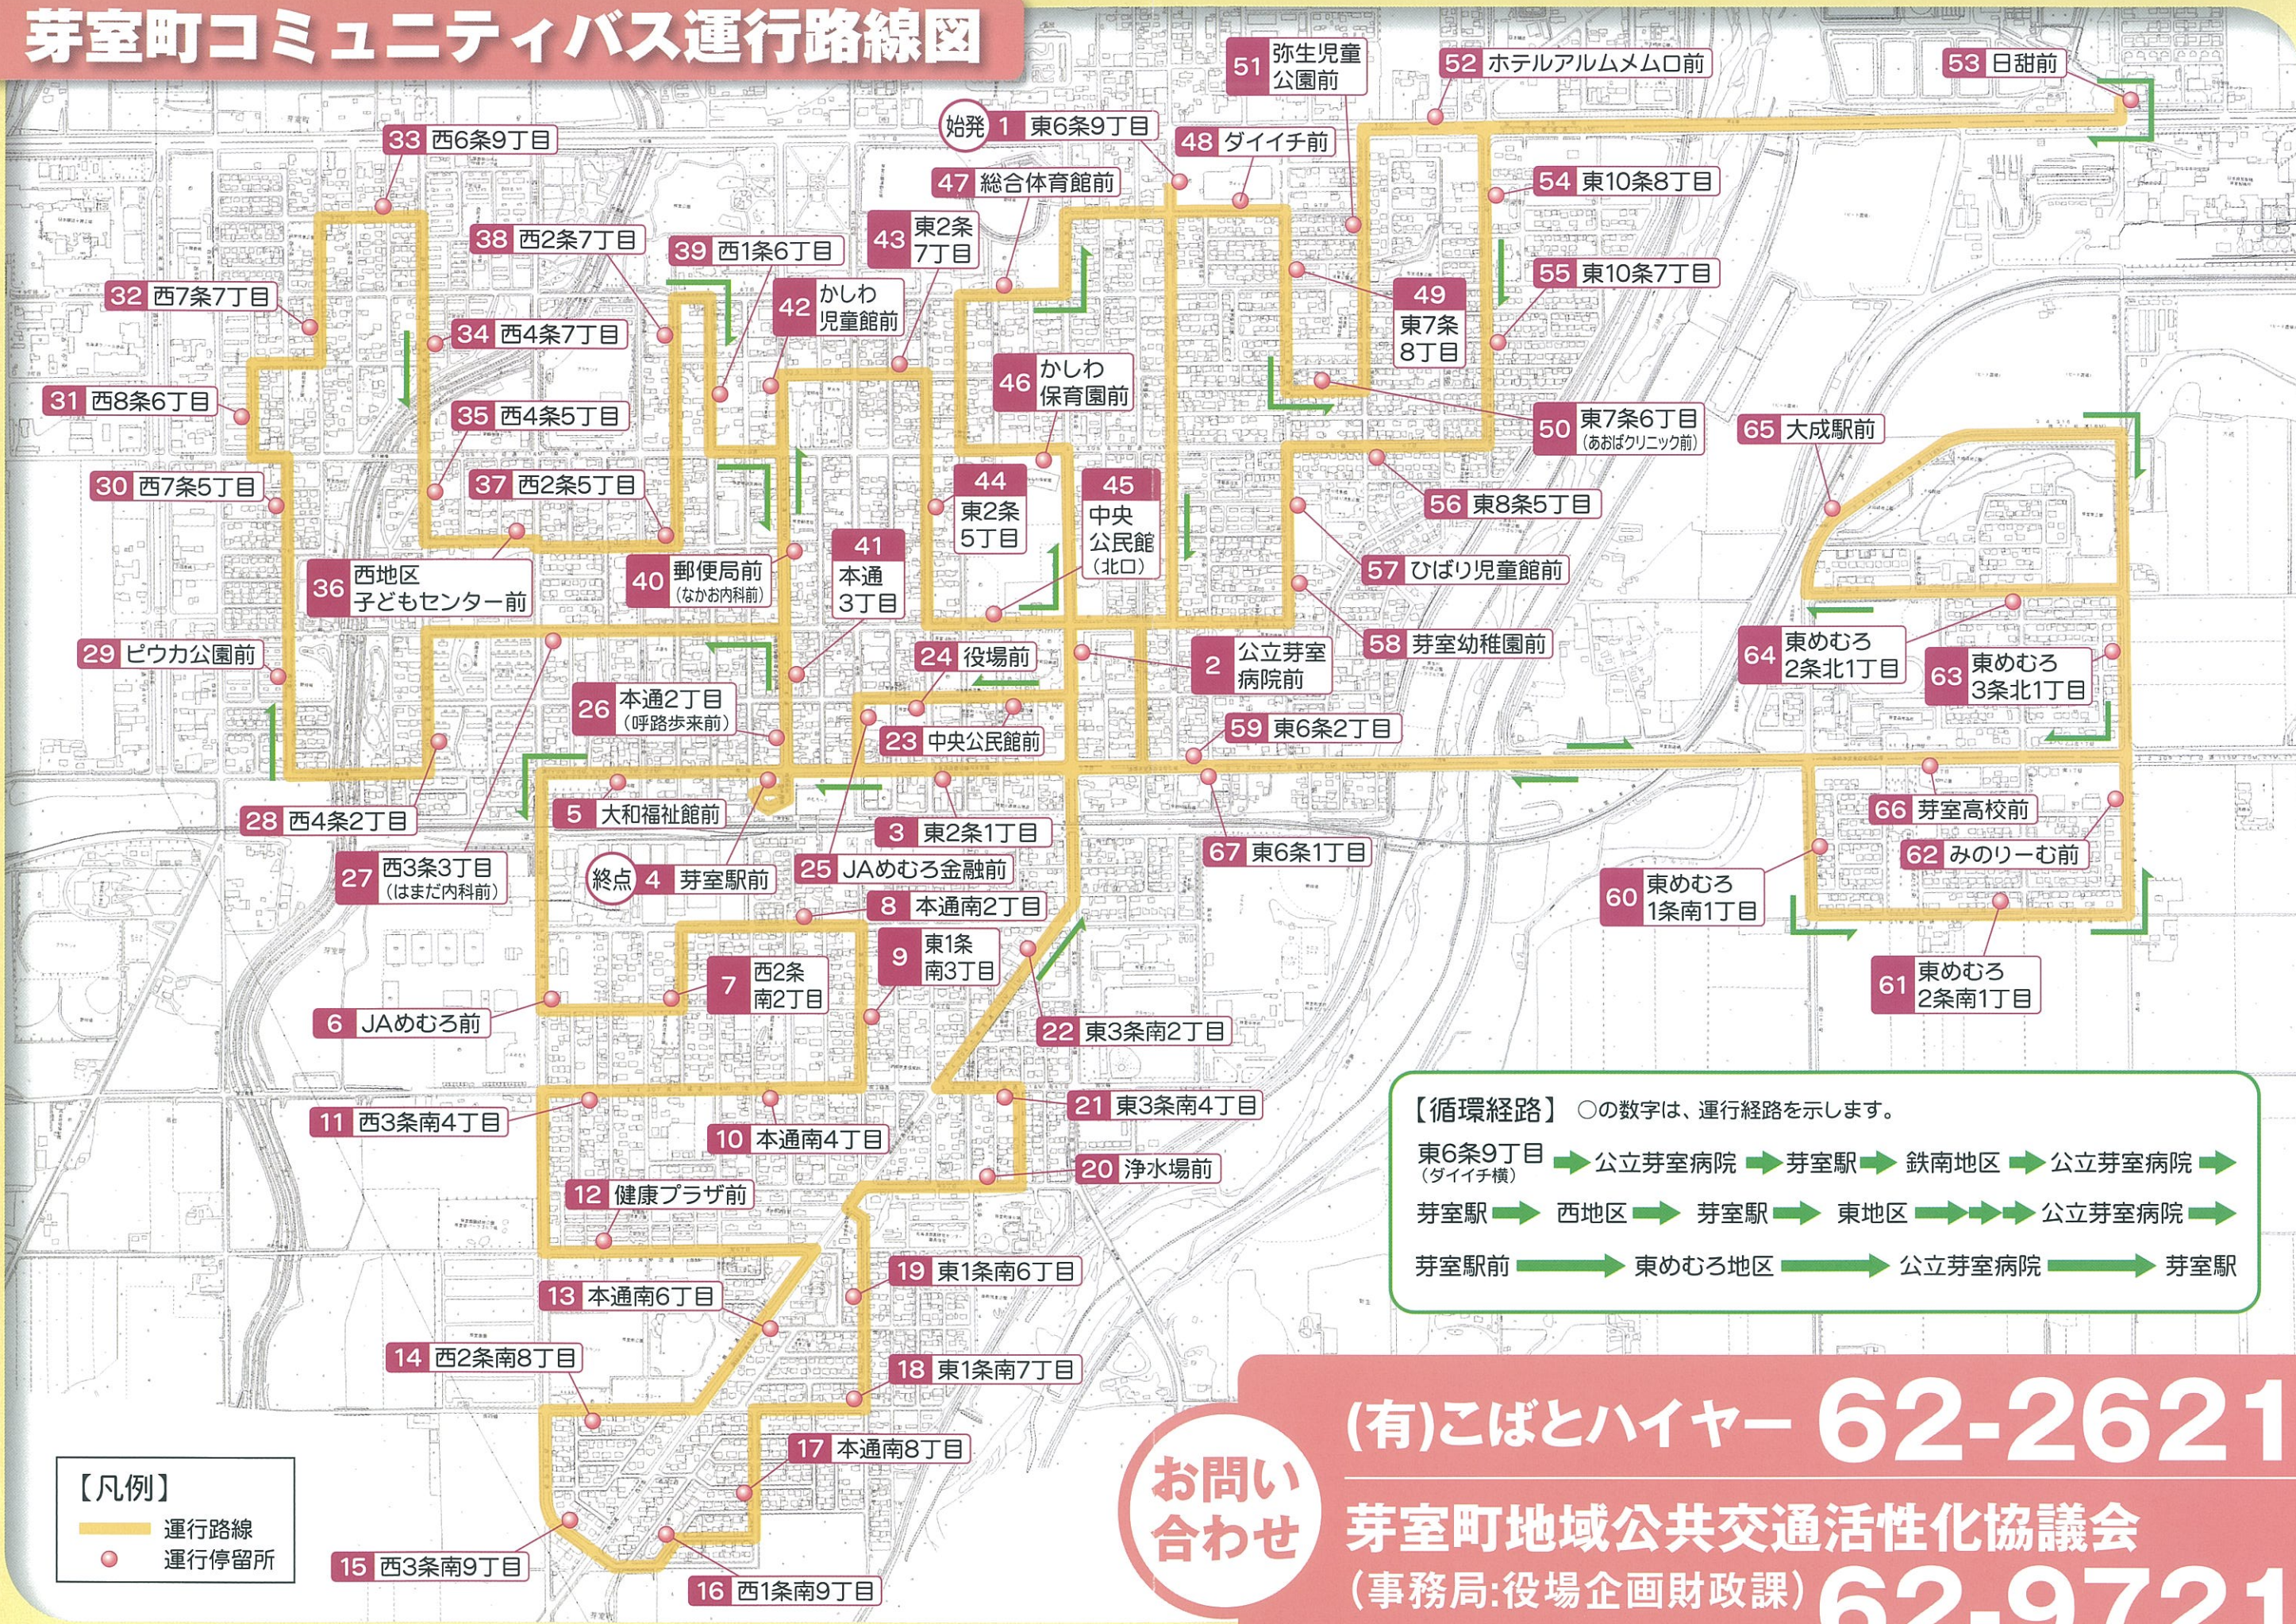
芽室町コミュニティバス運行路線図

51 弥生児童公園前
52 ホテルアルムメムロ前
53 日甜前
始発 1 東6条9丁目
48 ダイイチ前
33 西6条9丁目
47 総合体育館前
54 東10条8丁目
38 西2条7丁目
39 西1条6丁目
43 東2条7丁目
32 西7条7丁目
42 かしわ児童館前
49 東7条8丁目
55 東10条7丁目
34 西4条7丁目
31 西8条6丁目
46 かしわ保育園前
35 西4条5丁目
50 東7条6丁目 (あおばクリニック前)
65 大成駅前
30 西7条5丁目
37 西2条5丁目
44 東2条5丁目
45 中央公民館 (北口)
56 東8条5丁目
41 本通3丁目
36 西地区子どもセンター前
40 郵便局前 (なかお内科前)
57 ひばり児童館前
58 芽室幼稚園前
29 ピウカ公園前
24 役場前
2 公立芽室病院前
64 東めむろ2条北1丁目
63 東めむろ3条北1丁目
26 本通2丁目 (呼路歩来前)
23 中央公民館前
59 東6条2丁目
28 西4条2丁目
5 大和福祉館前
3 東2条1丁目
66 芽室高校前
67 東6条1丁目
27 西3条3丁目 (はまだ内科前)
終点 4 芽室駅前
25 JAめむろ金融前
62 みのりーむ前
60 東めむろ1条南1丁目
8 本通南2丁目
9 東1条南3丁目
7 西2条南2丁目
61 東めむろ2条南1丁目
6 JAめむろ前
22 東3条南2丁目
21 東3条南4丁目
11 西3条南4丁目
10 本通南4丁目
20 浄水場前
12 健康プラザ前
19 東1条南6丁目
13 本通南6丁目
14 西2条南8丁目
18 東1条南7丁目
17 本通南8丁目
15 西3条南9丁目
16 西1条南9丁目

【循環経路】 ○の数字は、運行経路を示します。
東6条9丁目 (ダイイチ横) → 公立芽室病院 → 芽室駅 → 鉄南地区 → 公立芽室病院 →
芽室駅 → 西地区 → 芽室駅 → 東地区 → 公立芽室病院 →
芽室駅前 → 東めむろ地区 → 公立芽室病院 → 芽室駅

【凡例】
運行路線
運行停留所

お問い合わせ
(有)こばとハイヤー 62-2621
芽室町地域公共交通活性化協議会
(事務局:役場企画財政課) 62-9721